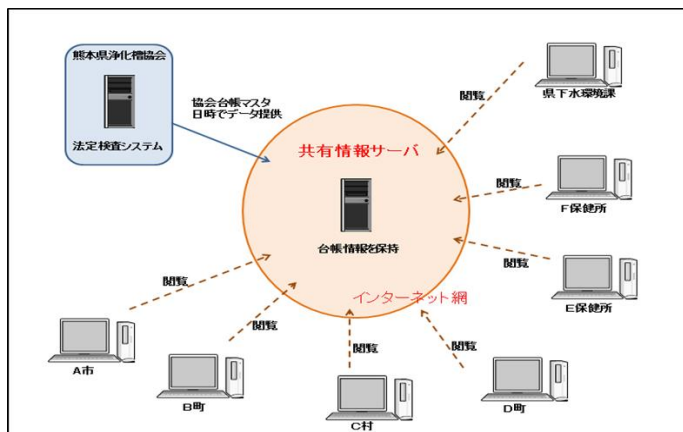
熊本県浄化槽協会

法定検査システム

協会台帳マスタ
日時でデータ提供

共有情報サーバ

台帳情報を保持

インターネット網

閲覧

県下水環境課

閲覧

F保健所

閲覧

E保健所

閲覧

D町

閲覧

C村

閲覧

B町

閲覧

A市